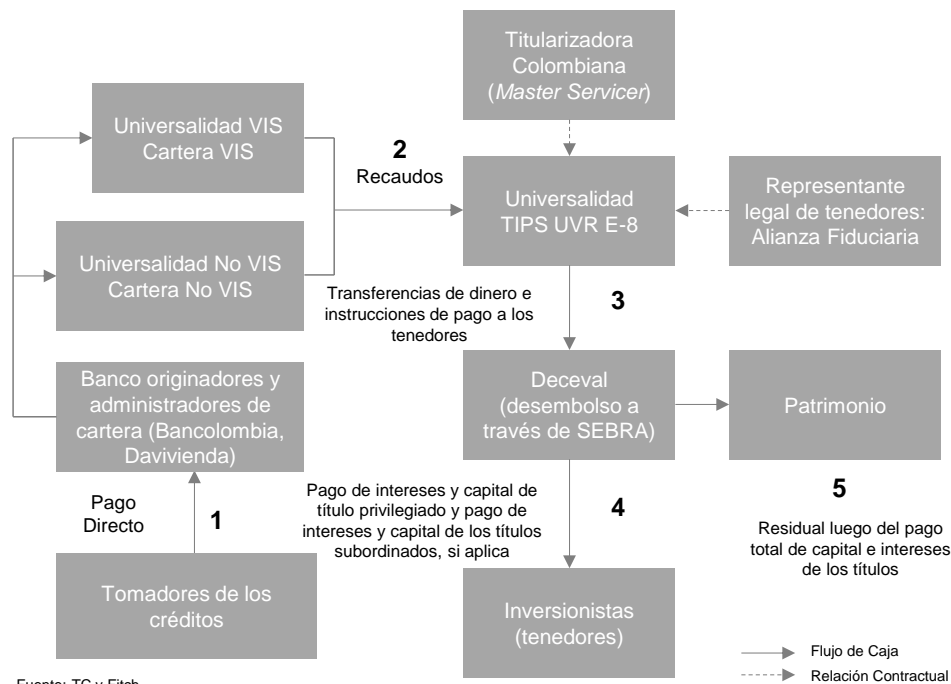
Titularizadora Colombiana (*Master Servicer*)

Universalidad VIS Cartera VIS

2
Recaudos

Universalidad TIPS UVR E-8

Representante legal de tenedores: Alianza Fiduciaria

Universalidad No VIS Cartera No VIS

Transferencias de dinero e instrucciones de pago a los tenedores

3

Banco originadores y administradores de cartera (Bancolombia, Davivienda)

Deceval (desembolso a través de SEBRA)

Patrimonio

Pago Directo

1

Pago de intereses y capital de título privilegiado y pago de intereses y capital de los títulos subordinados, si aplica

4

5

Residual luego del pago total de capital e intereses de los títulos

Tomadores de los créditos

Inversionistas (tenedores)

Flujo de Caja
Relación Contractual

Fuente: TC y Fitch